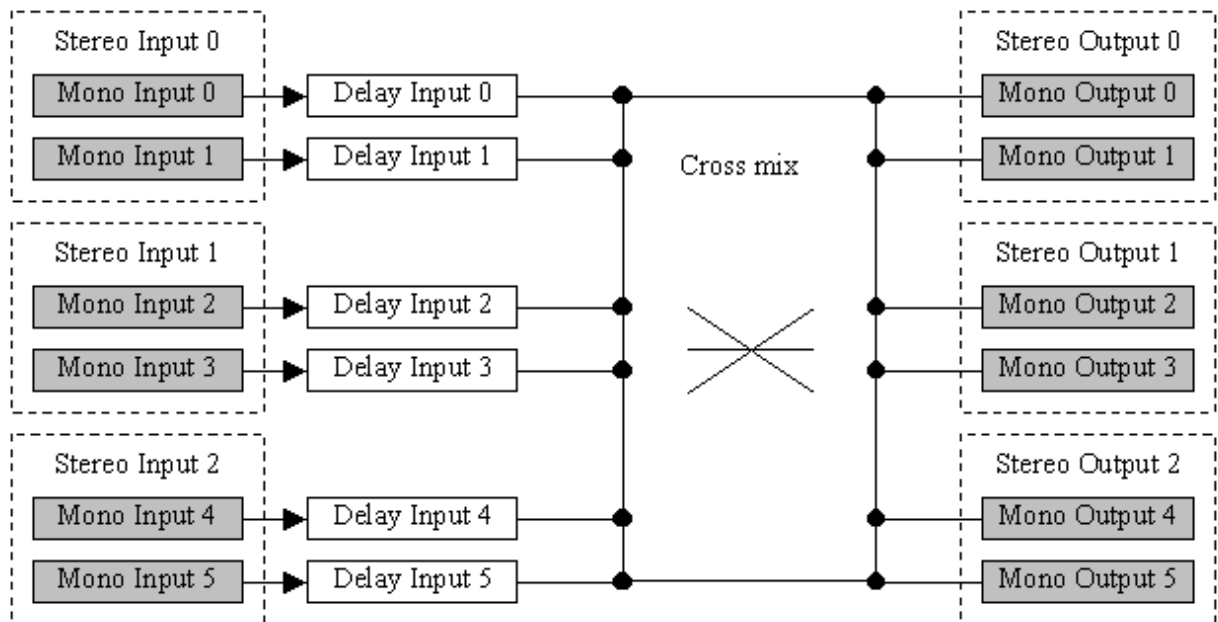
Stereo Input 0
Mono Input 0
Mono Input 1

Stereo Input 1
Mono Input 2
Mono Input 3

Stereo Input 2
Mono Input 4
Mono Input 5

Delay Input 0
Delay Input 1
Delay Input 2
Delay Input 3
Delay Input 4
Delay Input 5

Cross mix

Stereo Output 0
Mono Output 0
Mono Output 1

Stereo Output 1
Mono Output 2
Mono Output 3

Stereo Output 2
Mono Output 4
Mono Output 5